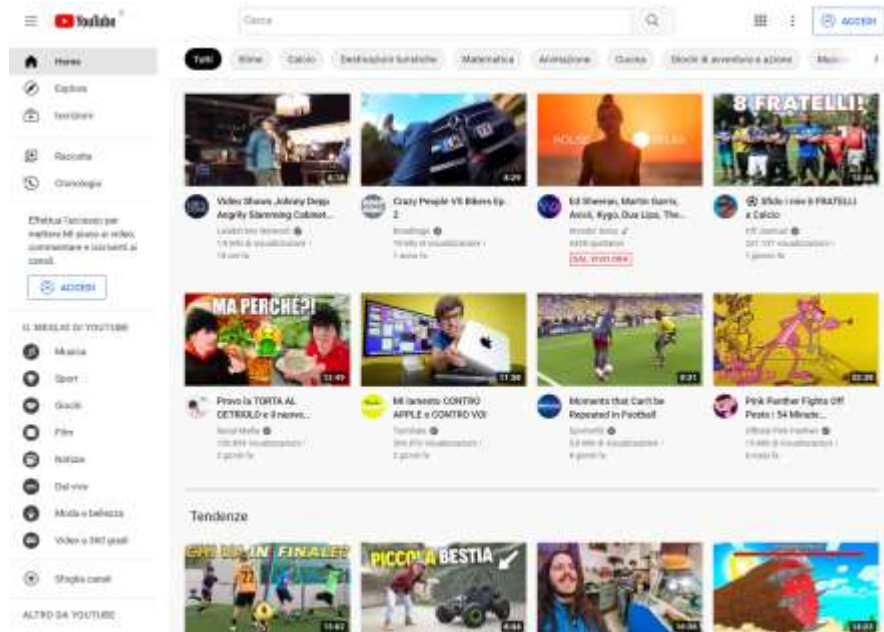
YouTube

Cerca

ACCEDI

Home
Esplora
Iscrizioni

Raccolta
Cronologia

Effettua l'accesso per mettere Mi piace ai video, commentare e iscriverti ai canali.

ACCEDI

IL MEGLIO DI YOUTUBE
Musica
Sport
Giochi
Film
Notizie
Dal vivo
Moda e bellezza
Video a 360 gradi

Sfoglia canali

ALTRO DA YOUTUBE

Tutti
Slime
Calcio
Destinazioni turistiche
Matematica
Animazione
Cucina
Giochi di avventura e azione
Music

Video Shows Johnny Depp Angrily Slamming Cabinet...
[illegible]
4:16

Crazy People VS Bikers Ep. 2
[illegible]
4:29

Ed Sheeran, Martin Garrix, Avicii, Kygo, Dua Lipa, The...
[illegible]
DAL VIVO ORA

8 FRATELLI!
Sfido i miei 8 FRATELLI a Calcio
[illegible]

MA PERCHE?!
Provo la TORTA AL DETRISOLO e il nuovo...
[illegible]
22:49

Mi lamento CONTRO APPLE e CONTRO VOI
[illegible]
11:38

Moments that Can't be Repeated in Football
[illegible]
8:31

Pink Panther Fights Off Pests | 54 Minute...
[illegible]
53:38

Tendenze

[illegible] FINALE!?
15:52

PICCOLA BESTIA
4:44

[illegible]

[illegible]